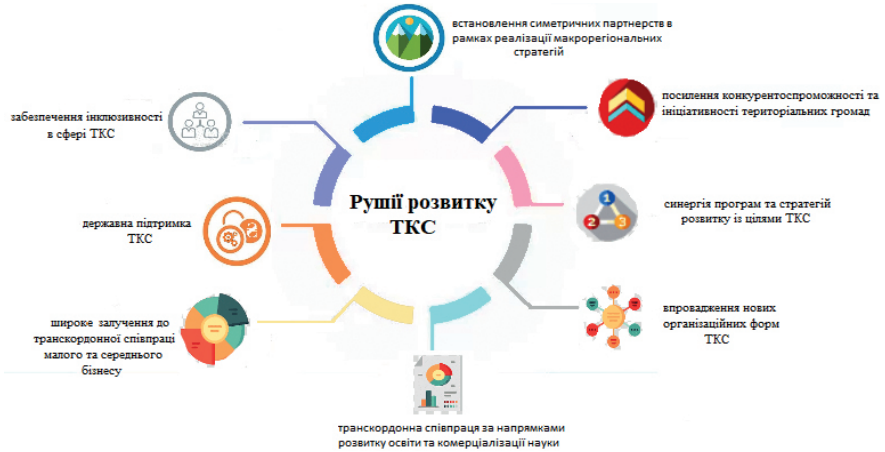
Рушії розвитку ТКС

встановлення симетричних партнерств в рамках реалізації макрорегіональних стратегій

посилення конкурентоспроможності та ініціативності територіальних громад

синергія програм та стратегій розвитку із цілями ТКС

впровадження нових організаційних форм ТКС

транскордонна співпраця за напрямками розвитку освіти та комерціалізації науки

широке залучення до транскордонної співпраці малого та середнього бізнесу

державна підтримка ТКС

забезпечення інклюзивності в сфері ТКС